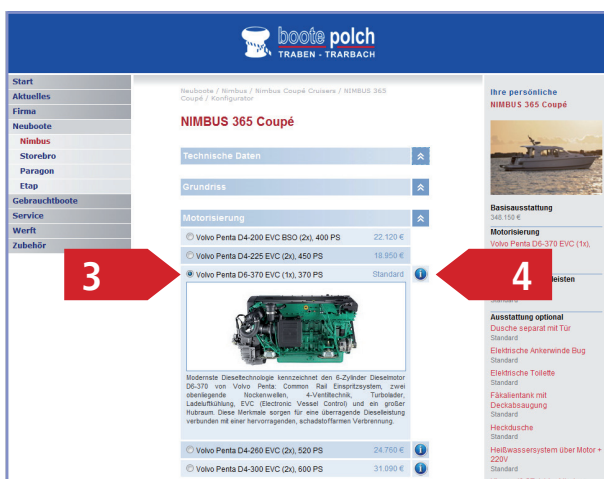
boote polch
TRABEN - TRARBACH

Start
Aktuelles
Firma
Neuboote
Nimbus
Storebro
Paragon
Etap
Gebrauchtboote
Service
Werft
Zubehör

Neuboote / Nimbus / Nimbus Coupé Cruisers / NIMBUS 365 Coupé / Konfigurator

NIMBUS 365 Coupé

Technische Daten

Grundriss

Motorisierung

Volvo Penta D4-200 EVC BSO (2x), 400 PS 22.120 €
Volvo Penta D4-225 EVC (2x), 450 PS 18.950 €
Volvo Penta D6-370 EVC (1x), 370 PS Standard

3

4

Modernste Dieseltechnologie kennzeichnet den 6-Zylinder Dieselmotor D6-370 von Volvo Penta: Common Rail Einspritzsystem, zwei obenliegende Nockenwellen, 4-Ventiltechnik, Turbolader, Ladeluftkühlung, EVC (Electronic Vessel Control) und ein großer Hubraum. Diese Merkmale sorgen für eine überragende Dieselleistung verbunden mit einer hervorragenden, schadstoffarmen Verbrennung.

Volvo Penta D4-260 EVC (2x), 520 PS 24.750 €
Volvo Penta D4-300 EVC (2x), 600 PS 31.090 €

Ihre persönliche
NIMBUS 365 Coupé

Basisausstattung
346.150 €

Motorisierung
Volvo Penta D6-370 EVC (1x),

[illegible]leisten
Standard

Ausstattung optional
Dusche separat mit Tür
Standard
Elektrische Ankerwinde Bug
Standard
Elektrische Toilette
Standard
Fäkalientank mit Decksabsaugung
Standard
Heckdusche
Standard
Heißwassersystem über Motor + 220V
Standard